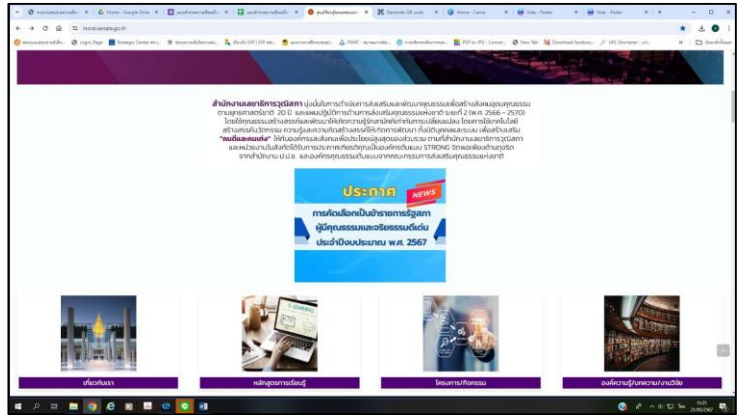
สำนักงานเลขาธิการวุฒิสภา มุ่งมั่นในการดำเนินการส่งเสริมและพัฒนาคุณธรรมเพื่อสร้างสังคมคุณธรรม ตามยุทธศาสตร์ชาติ 20 ปี และแผนปฏิบัติการด้านการส่งเสริมคุณธรรมแห่งชาติ ระยะที่ 2 (พ.ศ. 2566 – 2570) โดยให้คุณธรรมสร้างสรรค์และพัฒนาให้เกิดการรู้รักสามัคคีท่ามกลางการเปลี่ยนแปลง โดยการใช้เทคโนโลยี สร้างสรรค์นวัตกรรม ความรู้และความคิดสร้างสรรค์ให้เกิดการพัฒนา ทั้งมิติคุณธรรมและระบบ เพื่อส่งเสริม "คนดีและคนเก่ง" ให้กับองค์กรและสังคมเพื่อประโยชน์สูงสุดของส่วนรวม ตามที่สำนักงานเลขาธิการวุฒิสภา และหน่วยงานในสังกัดได้รับการประกาศเกียรติคุณเป็นองค์กรต้นแบบ STRONG จิตพอเพียงต้านทุจริต จากสำนักงาน ป.ป.ช. และองค์กรคุณธรรมต้นแบบจากคณะกรรมการส่งเสริมคุณธรรมแห่งชาติ

ประกาศ NEWS
การคัดเลือกเป็นข้าราชการรัฐสภา ผู้มีคุณธรรมและจริยธรรมดีเด่น ประจำปีงบประมาณ พ.ศ. 2567

เกี่ยวกับเรา
หลักสูตรการเรียนรู้
โครงการ/กิจกรรม
องค์ความรู้/บทความ/งานวิจัย